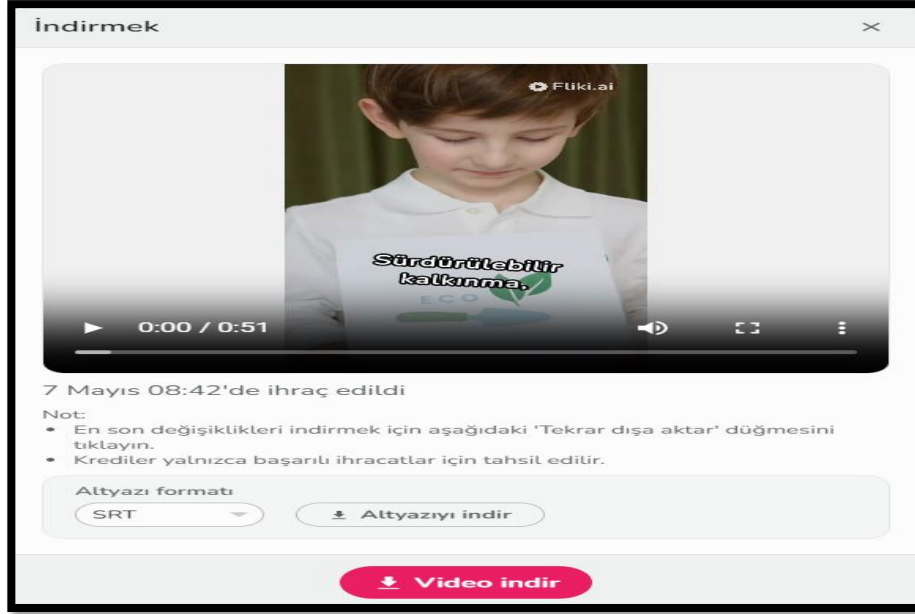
İndirmek

×

Fliki.ai

Sürdürülebilir kalkınma.

ECO

0:00 / 0:51

7 Mayıs 08:42'de ihraç edildi

Not:
• En son değişiklikleri indirmek için aşağıdaki 'Tekrar dışa aktar' düğmesini tıklayın.
• Krediler yalnızca başarılı ihracatlar için tahsil edilir.

Altyazı formatı

SRT

Altyazıyı indir

Video indir